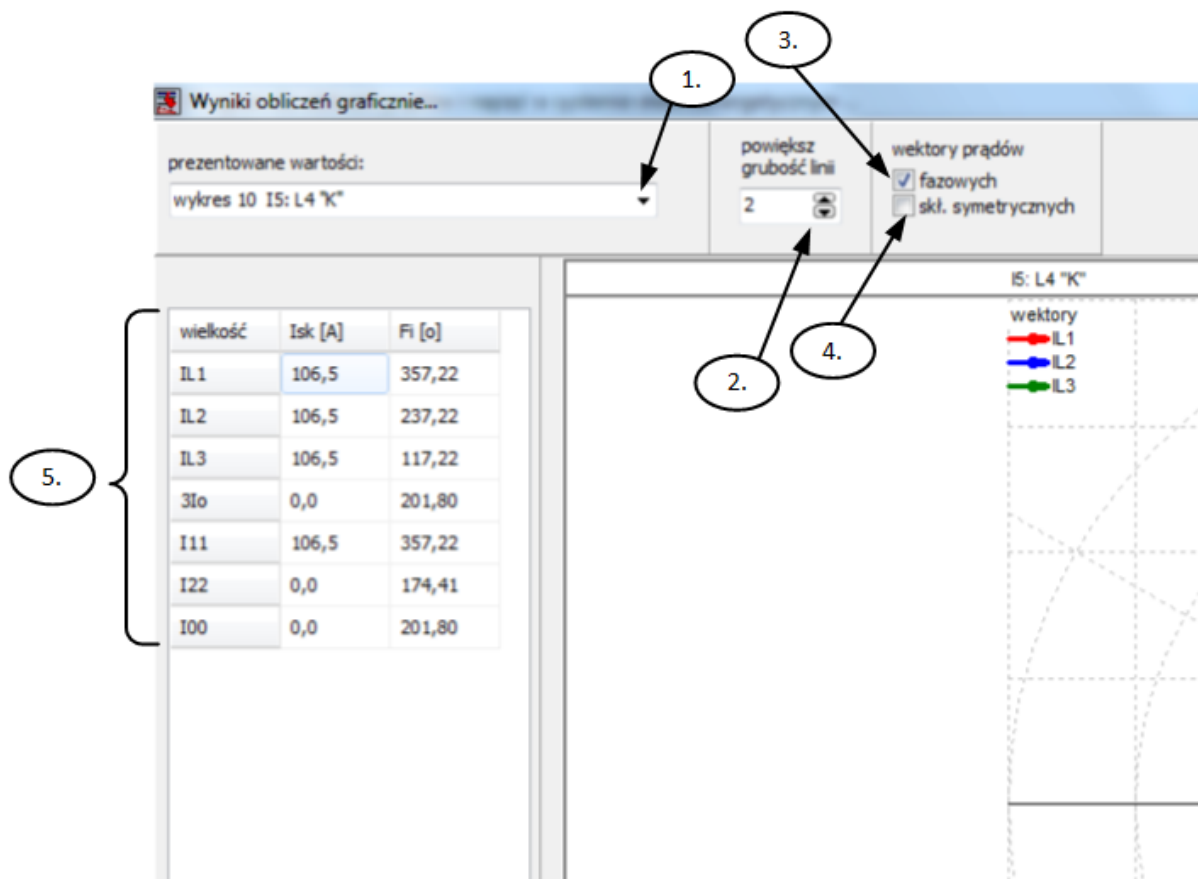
Wyniki obliczeń graficznie... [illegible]

1.

3.

prezentowane wartości:

wykres 10 I5: L4 "K"

powiększ grubość linii

2

wektory prądów

fazowych

skł. symetrycznych

I5: L4 "K"

wektory

IL1

IL2

IL3

2.

4.

5.

| wielkość | Isk [A] | Fi [o] |
|---|---|---|
| IL1 | 106,5 | 357,22 |
| IL2 | 106,5 | 237,22 |
| IL3 | 106,5 | 117,22 |
| 3Io | 0,0 | 201,80 |
| I11 | 106,5 | 357,22 |
| I22 | 0,0 | 174,41 |
| I00 | 0,0 | 201,80 |